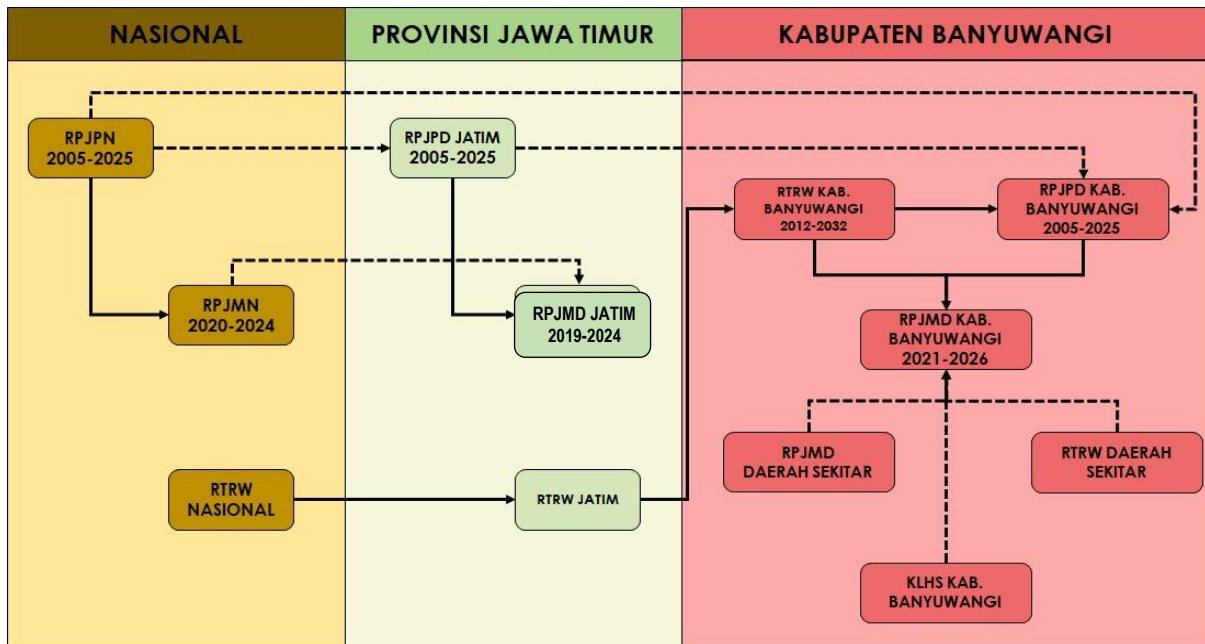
NASIONAL

PROVINSI JAWA TIMUR

KABUPATEN BANYUWANGI

RPJPN 2005-2025

RPJPD JATIM 2005-2025

RTRW KAB. BANYUWANGI 2012-2032

RPJPD KAB. BANYUWANGI 2005-2025

RPJMN 2020-2024

RPJMD JATIM 2019-2024

RPJMD KAB. BANYUWANGI 2021-2026

RPJMD DAERAH SEKITAR

RTRW DAERAH SEKITAR

RTRW NASIONAL

RTRW JATIM

KLHS KAB. BANYUWANGI